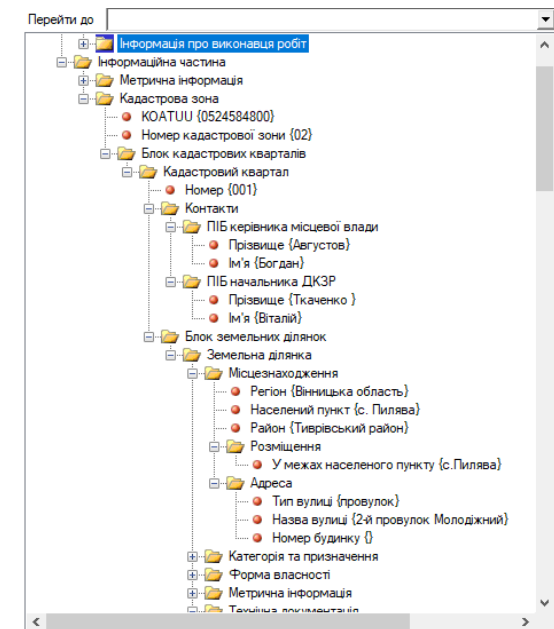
Перейти до

Інформація про виконавця робіт
Інформаційна частина
Метрична інформація
Кадастрова зона
KOATUU {0524584800}
Номер кадастрової зони {02}
Блок кадастрових кварталів
Кадастровий квартал
Номер {001}
Контакти
ПІБ керівника місцевої влади
Прізвище {Августов}
Ім'я {Богдан}
ПІБ начальника ДКЗР
Прізвище {Ткаченко }
Ім'я {Віталій}
Блок земельних ділянок
Земельна ділянка
Місцезнаходження
Регіон {Вінницька область}
Населений пункт {с. Пилява}
Район {Тиврівський район}
Розміщення
У межах населеного пункту {с.Пилява}
Адреса
Тип вулиці {провулок}
Назва вулиці {2-й провулок Молодіжний}
Номер будинку {}
Категорія та призначення
Форма власності
Метрична інформація
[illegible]